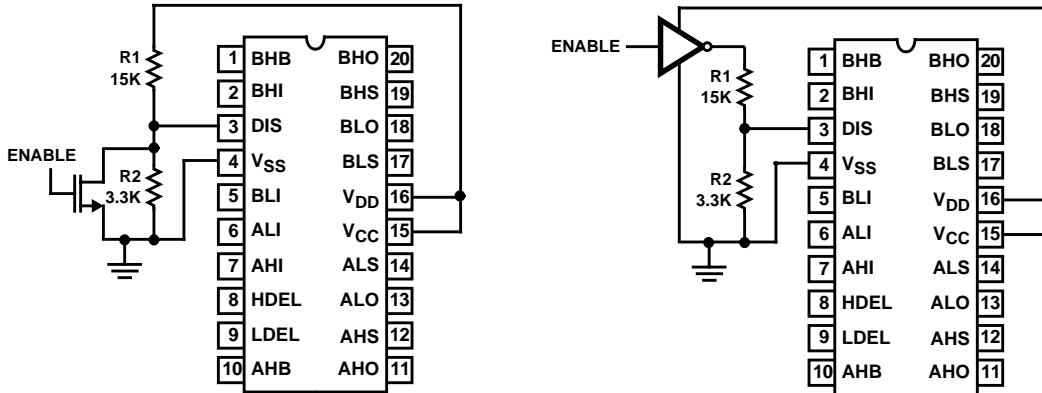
R1
15K
ENABLE
R2
3.3K

1 BHB
2 BHI
3 DIS
4 $V_{SS}$
5 BLI
6 ALI
7 AHI
8 HDEL
9 LDEL
10 AHB

20 BHO
19 BHS
18 BLO
17 BLS
16 $V_{DD}$
15 $V_{CC}$
14 ALS
13 ALO
12 AHS
11 AHO

ENABLE
R1
15K
R2
3.3K

1 BHB
2 BHI
3 DIS
4 $V_{SS}$
5 BLI
6 ALI
7 AHI
8 HDEL
9 LDEL
10 AHB

20 BHO
19 BHS
18 BLO
17 BLS
16 $V_{DD}$
15 $V_{CC}$
14 ALS
13 ALO
12 AHS
11 AHO